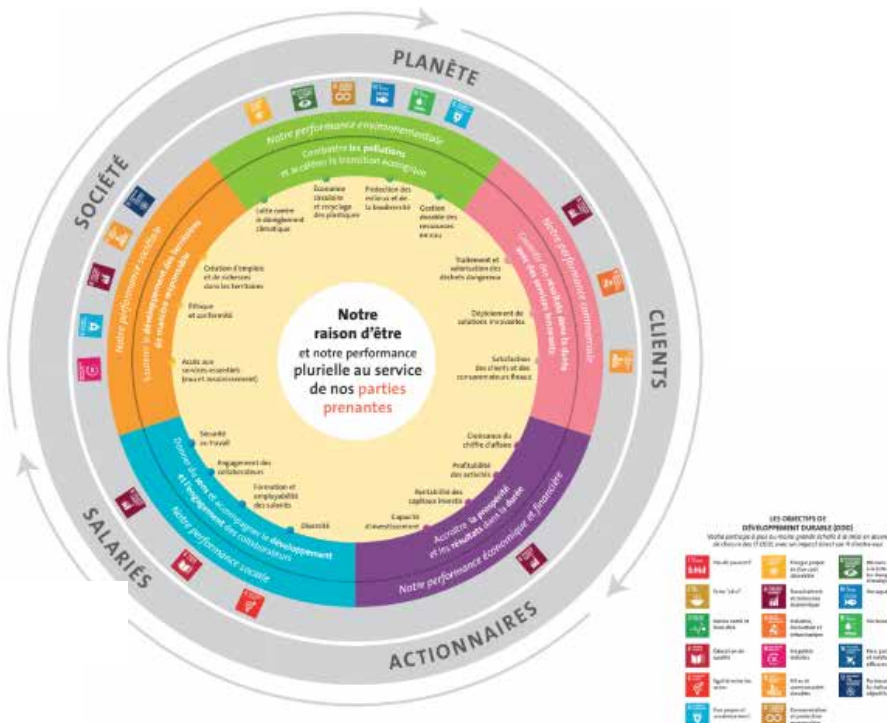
PLANÈTE

CLIENTS

ACTIONNAIRES

SALARIÉS

SOCIÉTÉ

Notre performance environnementale

Combattre les pollutions et accélérer la transition écologique

Notre performance commerciale

Conquérir des marchés dans la durée avec des services innovants

Notre performance économique et financière

Accroître la prospérité et les résultats dans la durée

Notre performance sociale

Donner du sens et accompagner le développement et l'engagement des collaborateurs

Notre performance sociétale

Soutenir le développement des territoires de manière responsable

Lutte contre le dérèglement climatique

Économie circulaire et recyclage des plastiques

Protection des milieux et de la biodiversité

Gestion durable des ressources en eau

Traitement et valorisation des déchets dangereux

Déploiement de solutions innovantes

Satisfaction des clients et des consommateurs finaux

Croissance du chiffre d'affaires

Profitabilité des activités

Rentabilité des capitaux investis

Capacité d'investissement

Diversité

Formation et employabilité des salariés

Engagement des collaborateurs

Sécurité au travail

Accès aux services essentiels (eau et assainissement)

Éthique et conformité

Création d'emplois et de richesses dans les territoires

Notre raison d'être

et notre performance plurielle au service de nos parties prenantes

LES OBJECTIFS DU DÉVELOPPEMENT DURABLE (ODD)

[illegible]